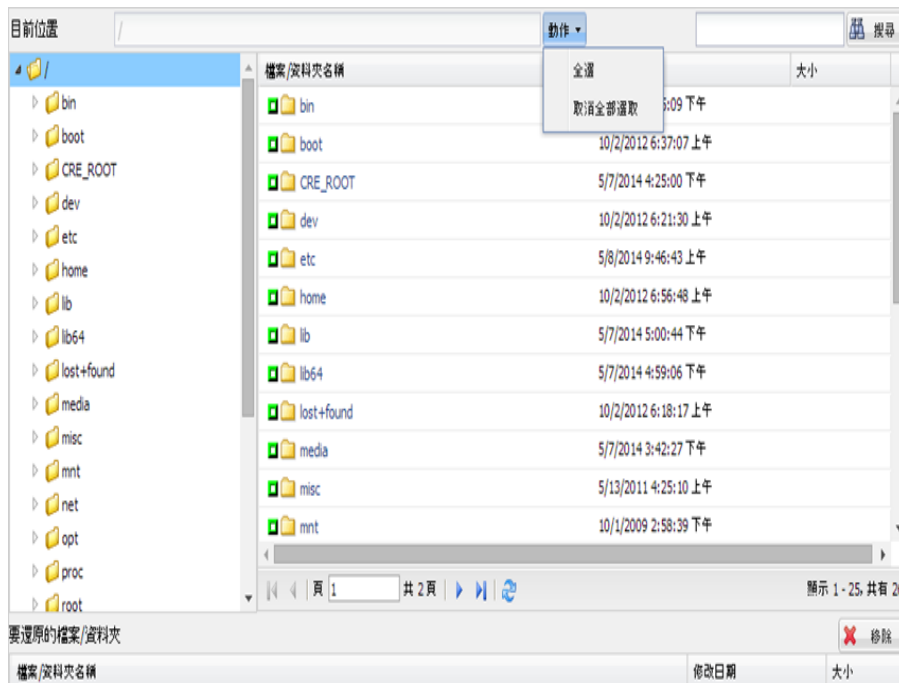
目前位置 /

動作 ▾

搜尋

全選

取消全部選取

/
bin
boot
CRE_ROOT
dev
etc
home
lib
lib64
lost+found
media
misc
mnt
net
opt
proc
root

| 檔案/資料夾名稱 | | 大小 |
|---|---|---|
| bin | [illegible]:09 下午 | |
| boot | 10/2/2012 6:37:07 上午 | |
| CRE_ROOT | 5/7/2014 4:25:00 下午 | |
| dev | 10/2/2012 6:21:30 上午 | |
| etc | 5/8/2014 9:46:43 上午 | |
| home | 10/2/2012 6:56:48 上午 | |
| lib | 5/7/2014 5:00:44 下午 | |
| lib64 | 5/7/2014 4:59:06 下午 | |
| lost+found | 10/2/2012 6:18:17 上午 | |
| media | 5/7/2014 3:42:27 下午 | |
| misc | 5/13/2011 4:25:10 上午 | |
| mnt | 10/1/2009 2:58:39 下午 | |

頁 1 共 2 頁

顯示 1 - 25, 共有 2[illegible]

要還原的檔案/資料夾

移除

| 檔案/資料夾名稱 | 修改日期 | 大小 |
|---|---|---|